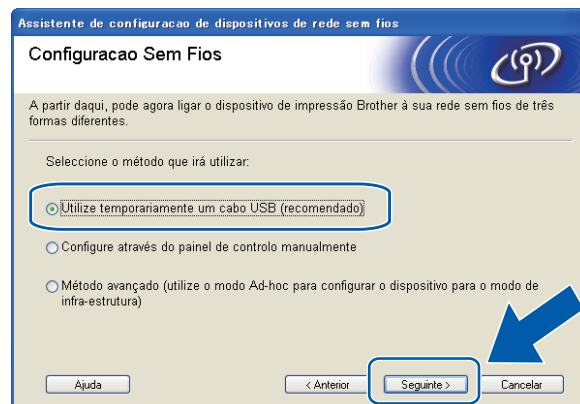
Assistente de configuracao de dispositivos de rede sem fios

Configuracao Sem Fios

A partir daqui, pode agora ligar o dispositivo de impressão Brother à sua rede sem fios de três formas diferentes.

Seleccione o método que irá utilizar:

Utilize temporariamente um cabo USB (recomendado)

Configure através do painel de controlo manualmente

Método avançado (utilize o modo Ad-hoc para configurar o dispositivo para o modo de infra-estrutura)

Ajuda

< Anterior

Seguinte >

Cancelar